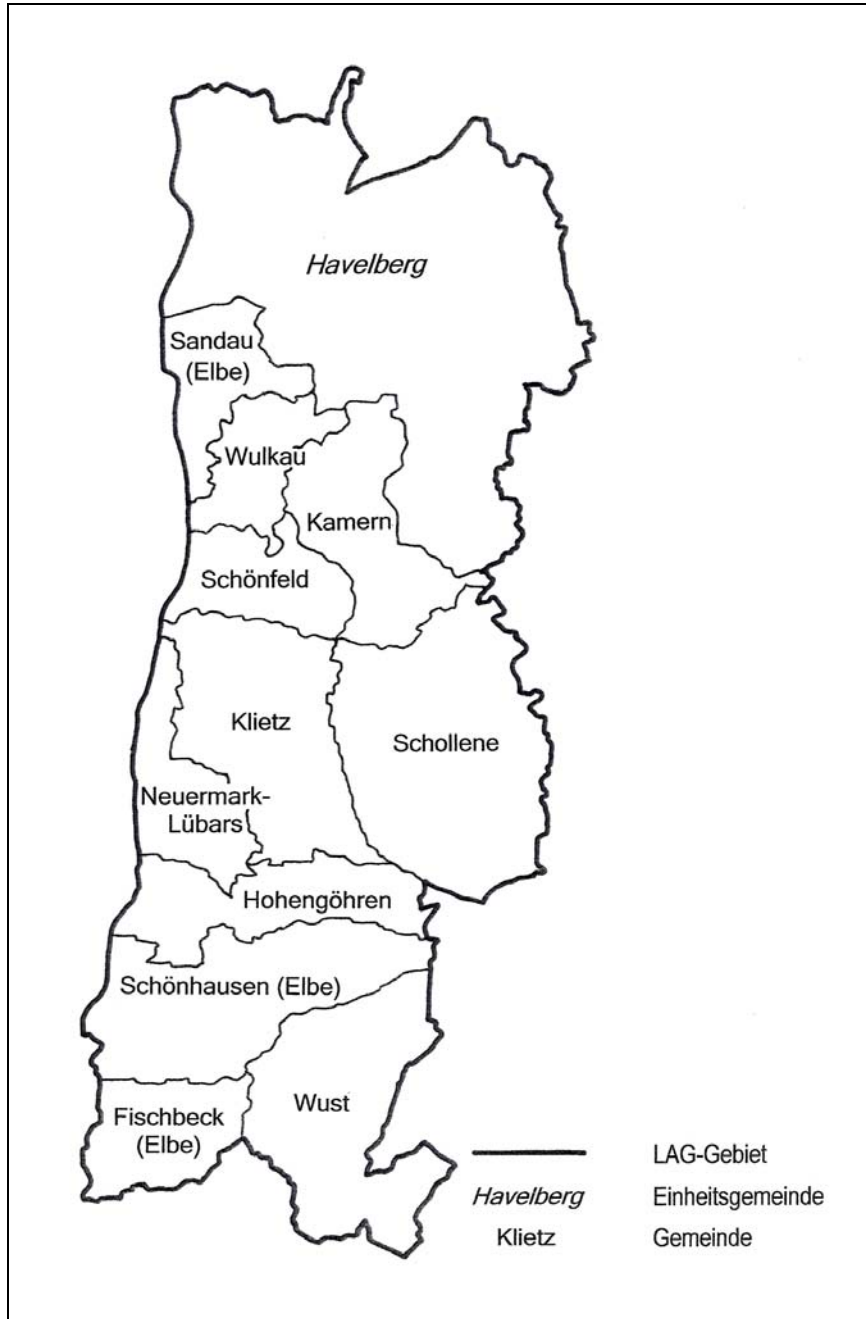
Havelberg

Sandau (Elbe)

Wulkau

Kamern

Schönfeld

Klietz

Schollene

Neuermark-Lübars

Hohengöhren

Schönhausen (Elbe)

Fischbeck (Elbe)

Wust

LAG-Gebiet

*Havelberg* Einheitsgemeinde

Klietz Gemeinde